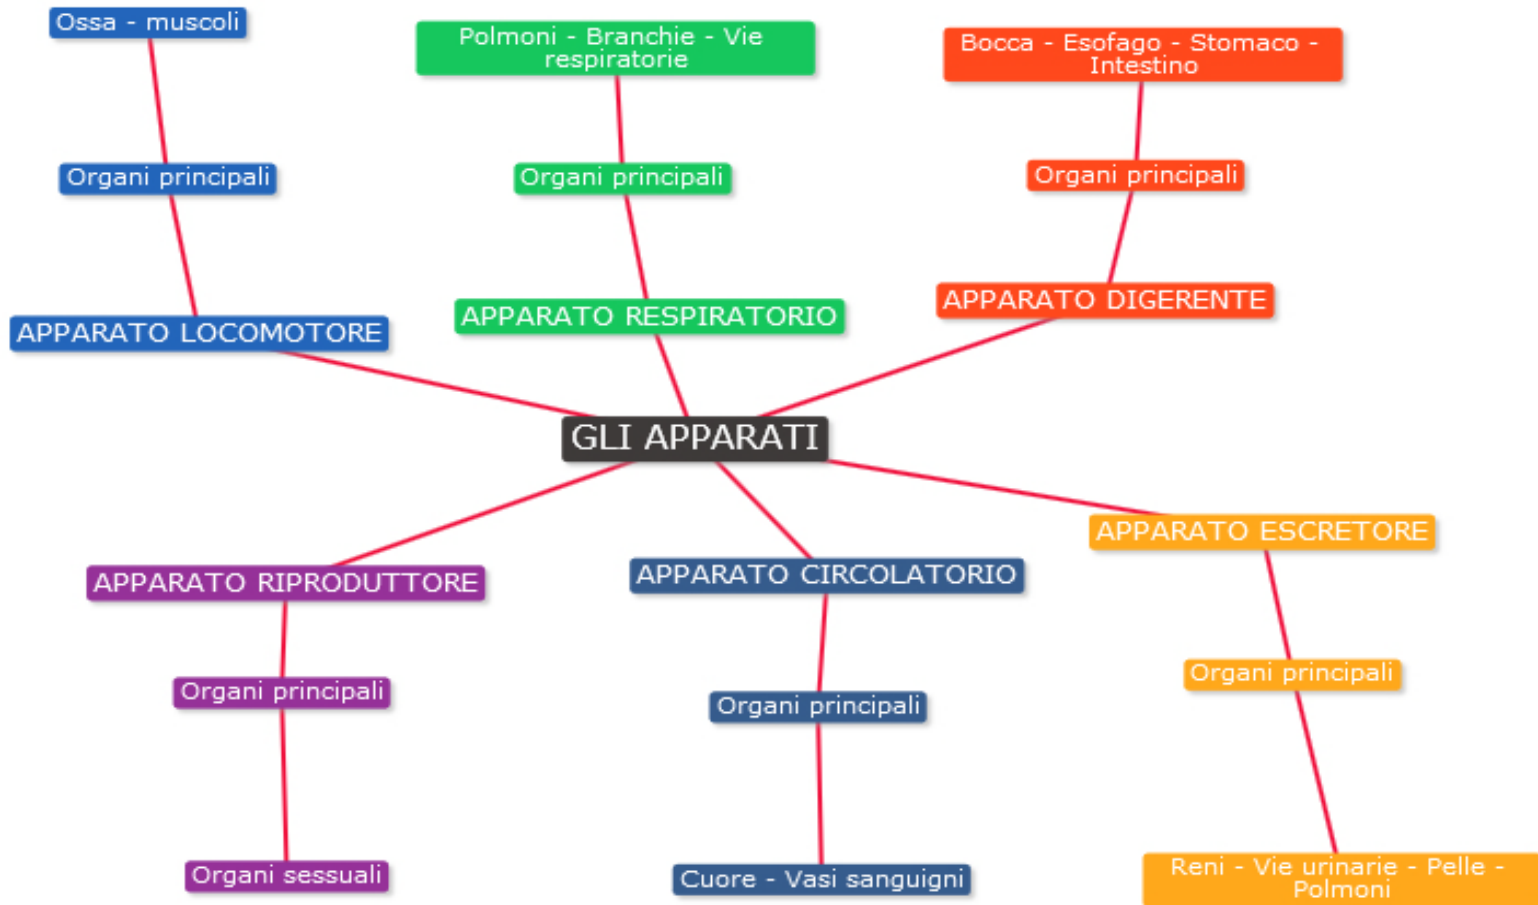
GLI APPARATI

APPARATO LOCOMOTORE
Organi principali
Ossa - muscoli

APPARATO RESPIRATORIO
Organi principali
Polmoni - Branchie - Vie respiratorie

APPARATO DIGERENTE
Organi principali
Bocca - Esofago - Stomaco - Intestino

APPARATO RIPRODUTTORE
Organi principali
Organi sessuali

APPARATO CIRCOLATORIO
Organi principali
Cuore - Vasi sanguigni

APPARATO ESCRETORE
Organi principali
Reni - Vie urinarie - Pelle - Polmoni